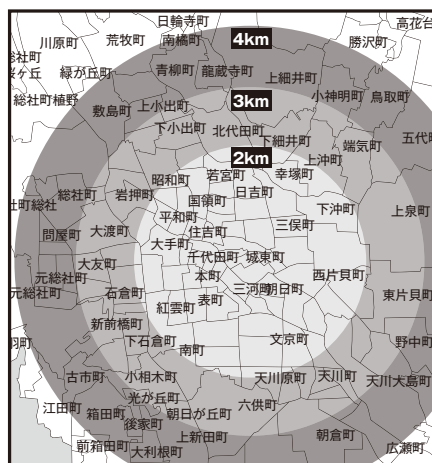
日輪寺町
高花台
川原町
荒牧町
南橘町
4km
勝沢町
総社町
ヶ丘
緑が丘町
青柳町
龍蔵寺町
上細井町
総社町植野
上小出町
3km
小神明町
鳥取町
敷島町
下小出町
北代田町
下細井町
端気町
五代町
2km
上沖町
昭和町
若宮町
幸塚町
総社町総社
総社町
岩神町
国領町
日吉町
下沖町
上泉町
平和町
三俣町
問屋町
大渡町
住吉町
大手町
大友町
千代田町
城東町
元総社町
本町
西片貝町
元総社町
石倉町
三河町
朝日町
東片貝町
表町
紅雲町
新前橋町
文京町
下石倉町
南町
野中町
古市町
小相木町
天川原町
天川町
天川大島町
光が丘町
江田町
箱田町
六供町
朝日が丘町
後家町
上新田町
朝倉町
前箱田町
広瀬町
大利根町